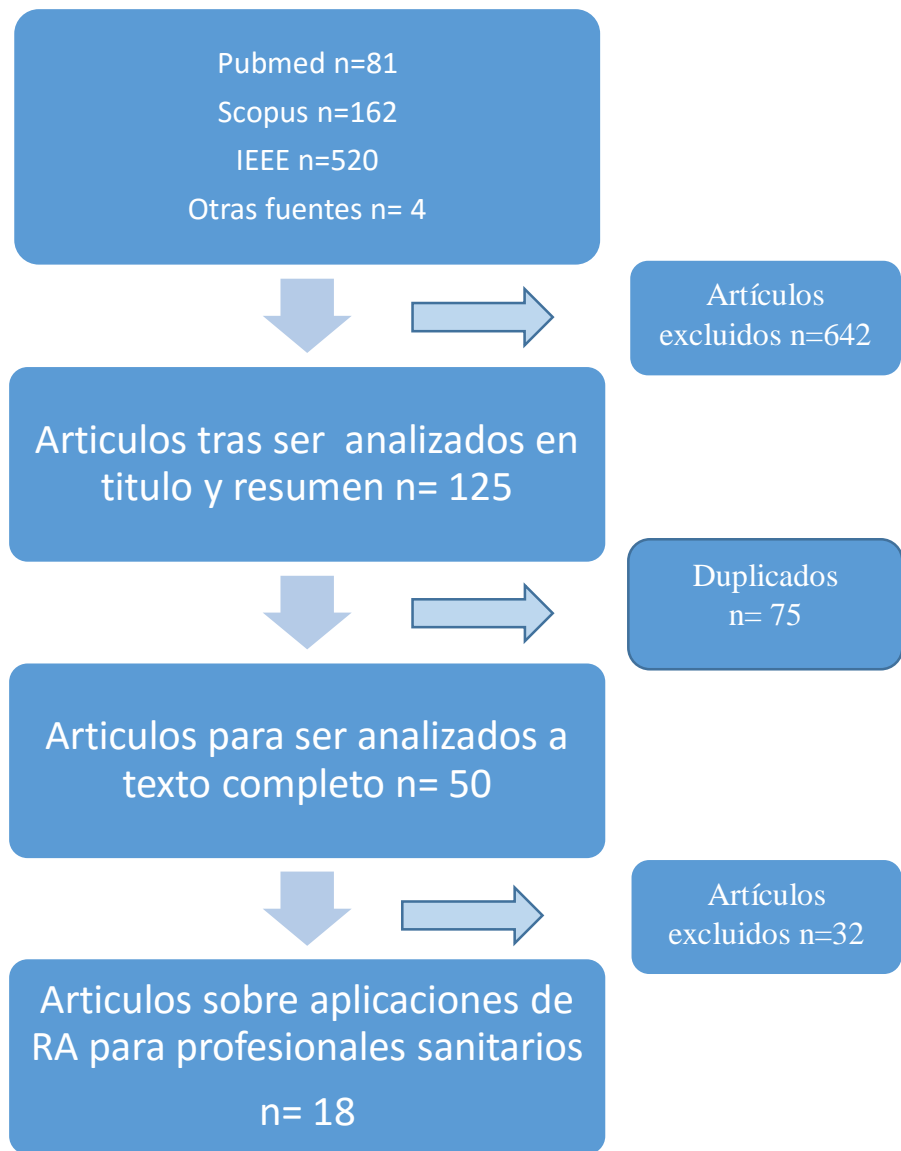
Pubmed n=81

Scopus n=162

IEEE n=520

Otras fuentes n= 4

Artículos excluidos n=642

Articulos tras ser analizados en titulo y resumen n= 125

Duplicados n= 75

Articulos para ser analizados a texto completo n= 50

Artículos excluidos n=32

Articulos sobre aplicaciones de RA para profesionales sanitarios

n= 18